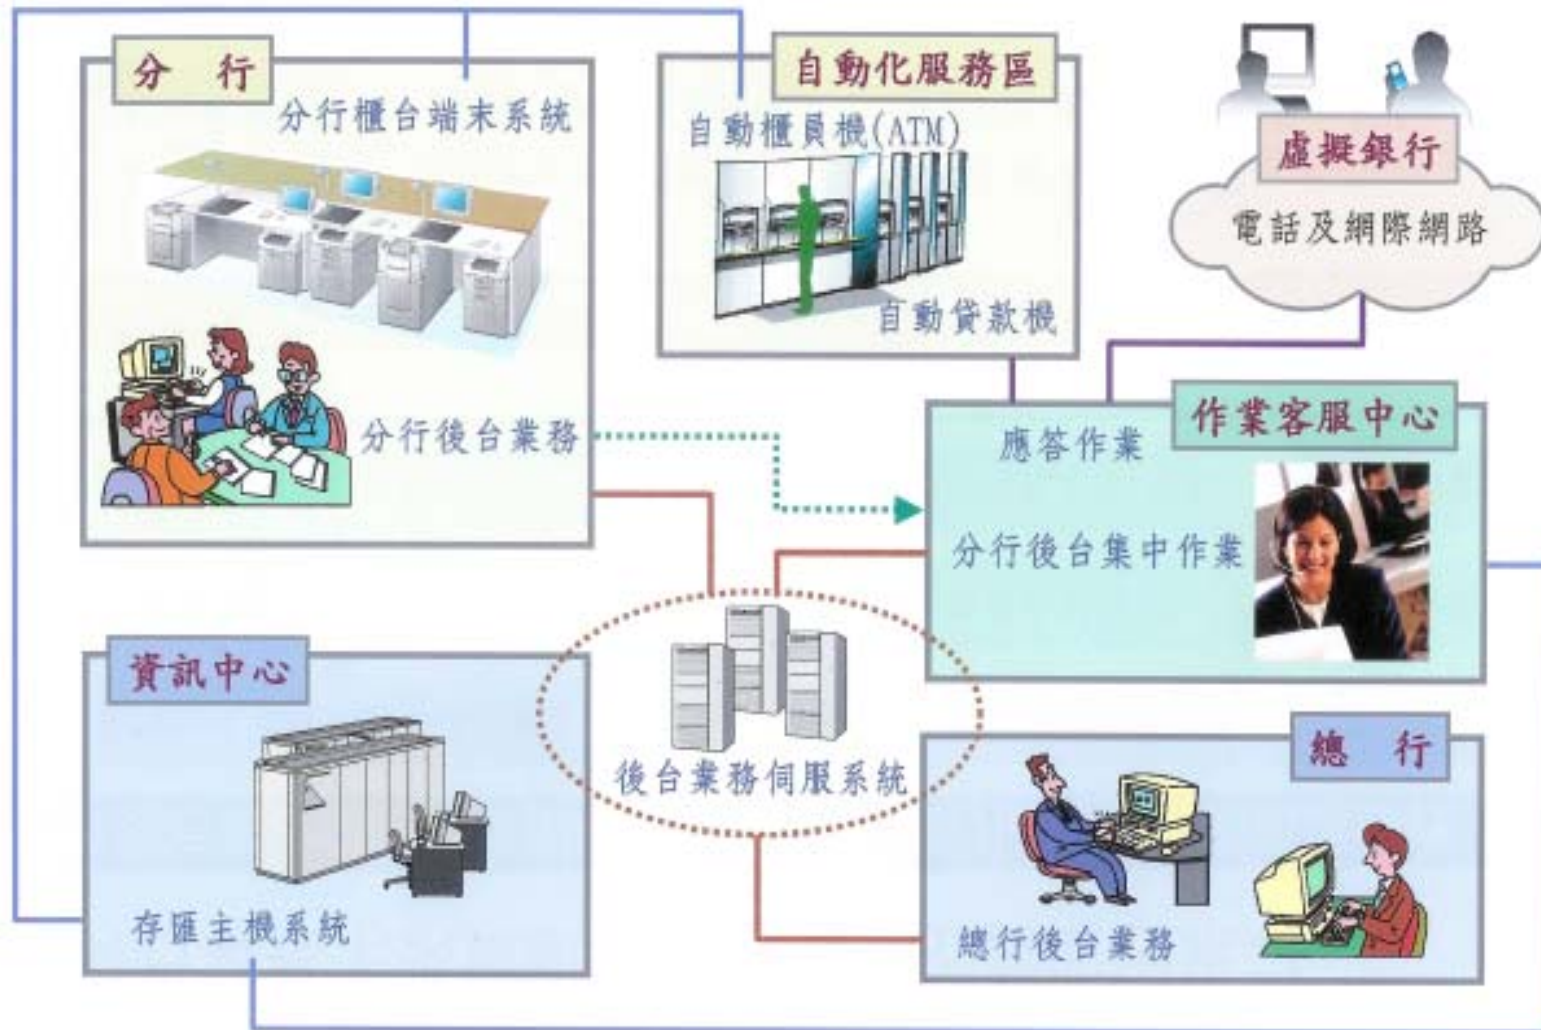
分　行

分行櫃台端末系統

分行後台業務

自動化服務區

自動櫃員機(ATM)

自動貸款機

虛擬銀行

電話及網際網路

作業客服中心

應答作業

分行後台集中作業

資訊中心

存匯主機系統

後台業務伺服系統

總　行

總行後台業務